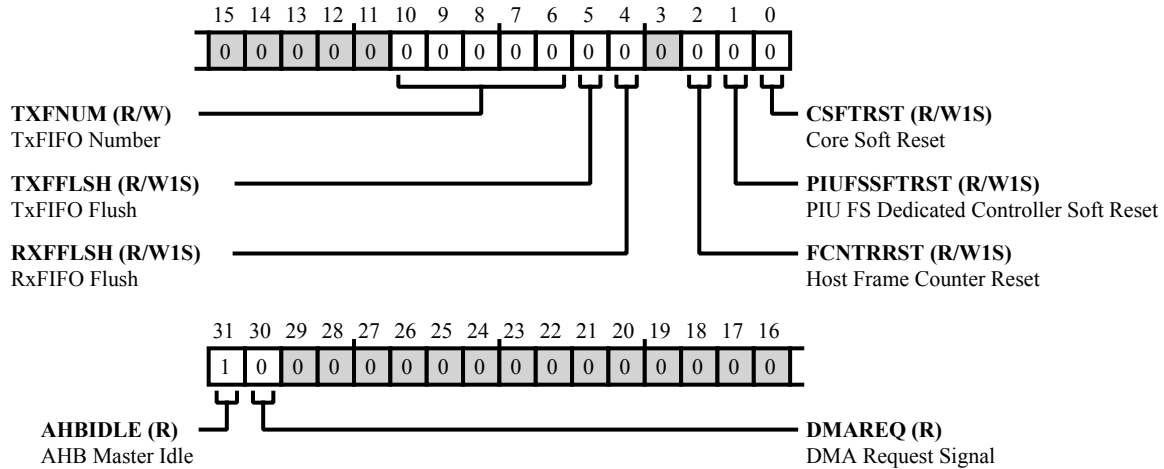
15 14 13 12 11 10 9 8 7 6 5 4 3 2 1 0

| 0 | 0 | 0 | 0 | 0 | 0 | 0 | 0 | 0 | 0 | 0 | 0 | 0 | 0 | 0 | 0 |
|---|---|---|---|---|---|---|---|---|---|---|---|---|---|---|---|

**TXFNUM (R/W)**
TxFIFO Number

**TXFFLSH (R/W1S)**
TxFIFO Flush

**RXFFLSH (R/W1S)**
RxFIFO Flush

**CSFTRST (R/W1S)**
Core Soft Reset

**PIUFSSFTRST (R/W1S)**
PIU FS Dedicated Controller Soft Reset

**FCNTRRST (R/W1S)**
Host Frame Counter Reset

31 30 29 28 27 26 25 24 23 22 21 20 19 18 17 16

| 1 | 0 | 0 | 0 | 0 | 0 | 0 | 0 | 0 | 0 | 0 | 0 | 0 | 0 | 0 | 0 |
|---|---|---|---|---|---|---|---|---|---|---|---|---|---|---|---|

**AHBIDLE (R)**
AHB Master Idle

**DMAREQ (R)**
DMA Request Signal